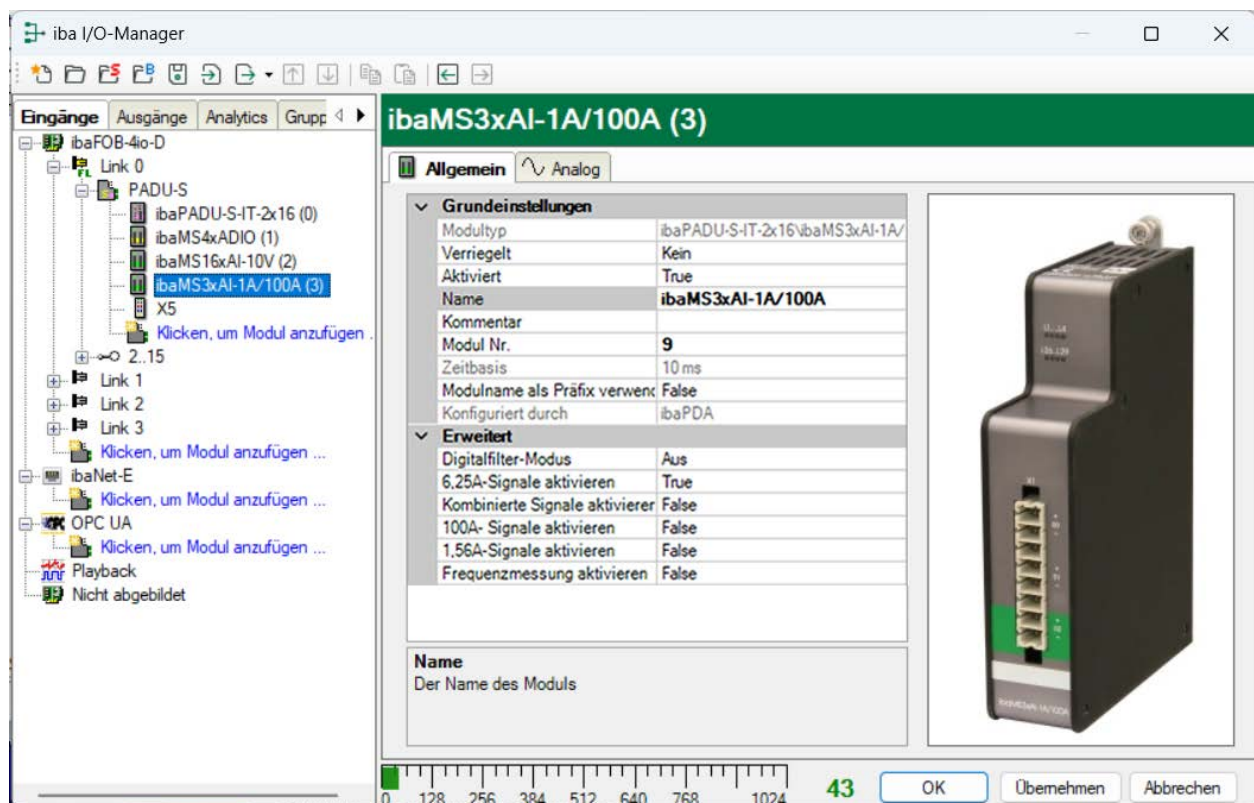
iba I/O-Manager

Eingänge | Ausgänge | Analytics | Grupp

ibaFOB-4io-D
Link 0
PADU-S
ibaPADU-S-IT-2x16 (0)
ibaMS4xADIO (1)
ibaMS16xAI-10V (2)
ibaMS3xAI-1A/100A (3)
X5
Klicken, um Modul anzufügen .
2..15
Link 1
Link 2
Link 3
Klicken, um Modul anzufügen ...
ibaNet-E
Klicken, um Modul anzufügen ...
OPC UA
Klicken, um Modul anzufügen ...
Playback
Nicht abgebildet

ibaMS3xAI-1A/100A (3)

Allgemein | Analog

| Grundeinstellungen | |
|---|---|
| Modultyp | ibaPADU-S-IT-2x16\ibaMS3xAI-1A/ |
| Verriegelt | Kein |
| Aktiviert | True |
| Name | ibaMS3xAI-1A/100A |
| Kommentar | |
| Modul Nr. | 9 |
| Zeitbasis | 10 ms |
| Modulname als Präfix verwenc | False |
| Konfiguriert durch | ibaPDA |
| Erweitert | |
| Digitalfilter-Modus | Aus |
| 6,25A-Signale aktivieren | True |
| Kombinierte Signale aktivierer | False |
| 100A- Signale aktivieren | False |
| 1,56A-Signale aktivieren | False |
| Frequenzmessung aktivieren | False |

Name
Der Name des Moduls

0 128 256 384 512 640 768 1024
43
OK
Übernehmen
Abbrechen